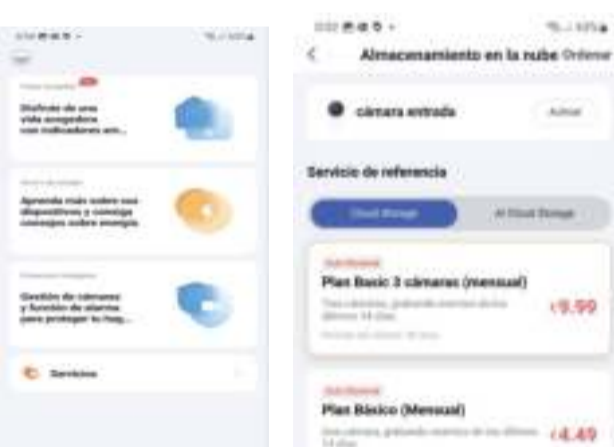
Disfrute de una vida acogedora con indicadores am...

Aprenda más sobre sus dispositivos y consiga consejos sobre energía

Gestión de cámaras y función de alarma para proteger tu hog...

Servicios

Almacenamiento en la nube Ordene

cámara entrada

Activar

Servicio de referencia

Cloud Storage

AI Cloud Storage

Plan Basic 3 cámaras (mensual)

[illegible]

€9.99

Plan Básico (Mensual)

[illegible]

€4.49